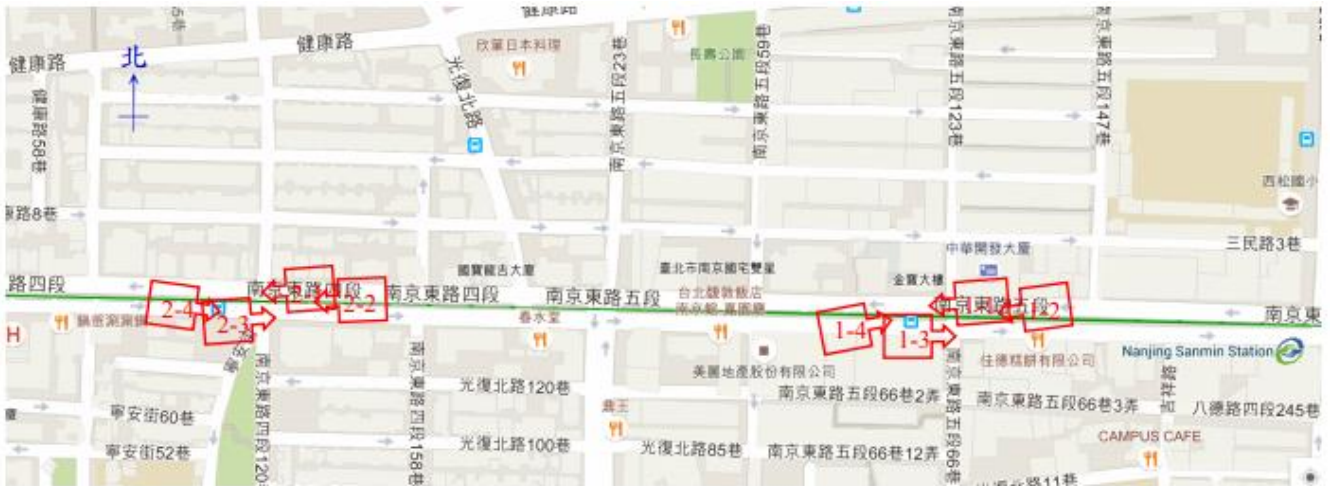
健康路
北
健康路
欣葉日本料理
光復北路
南京東路五段23巷
長壽公園
南京東路五段59巷
南京東路五段123巷
南京東路五段147巷
健康路58巷
西松國小
康路8巷
中華開發大廈
三民路3巷
國寶龍吉大廈
臺北市南京國宅雙星
金寶大樓
路四段
南京東路四段
南京東路四段
南京東路五段
台北馥敦飯店
南京東路五段
南京東
2-4
2-1
2-2
1-4
1-1
1-2
2-3
1-3
春水堂
H
鵝爸粥粥鋪
美麗地產股份有限公司
佳德糕餅有限公司
Nanjing Sanmin Station
南京東路四段120巷
南京東路四段158巷
光復北路120巷
南京東路五段66巷2弄
南京東路五段66巷3弄
寧安街60巷
鼎王
八德路四段245巷
寧安街52巷
光復北路100巷
光復北路85巷
南京東路五段66巷12弄
南京東路五段66巷
CAMPUS CAFE